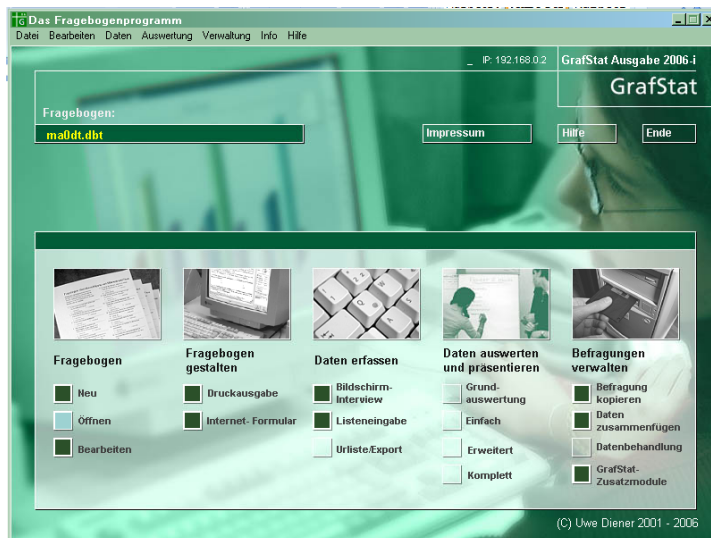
Das Fragebogenprogramm

Datei Bearbeiten Daten Auswertung Verwaltung Info Hilfe

_ IP: 192.168.0.2

GrafStat Ausgabe 2006-i

GrafStat

Fragebogen:

ma0dt.dbt

Impressum

Hilfe

Ende

Fragebogen

Neu

Öffnen

Bearbeiten

Fragebogen gestalten

Druckausgabe

Internet- Formular

Daten erfassen

Bildschirm-Interview

Listeneingabe

Urliste/Export

Daten auswerten und präsentieren

Grund-auswertung

Einfach

Erweitert

Komplett

Befragungen verwalten

Befragung kopieren

Daten zusammenfügen

Datenbehandlung

GrafStat-Zusatzmodule

(C) Uwe Diener 2001 - 2006